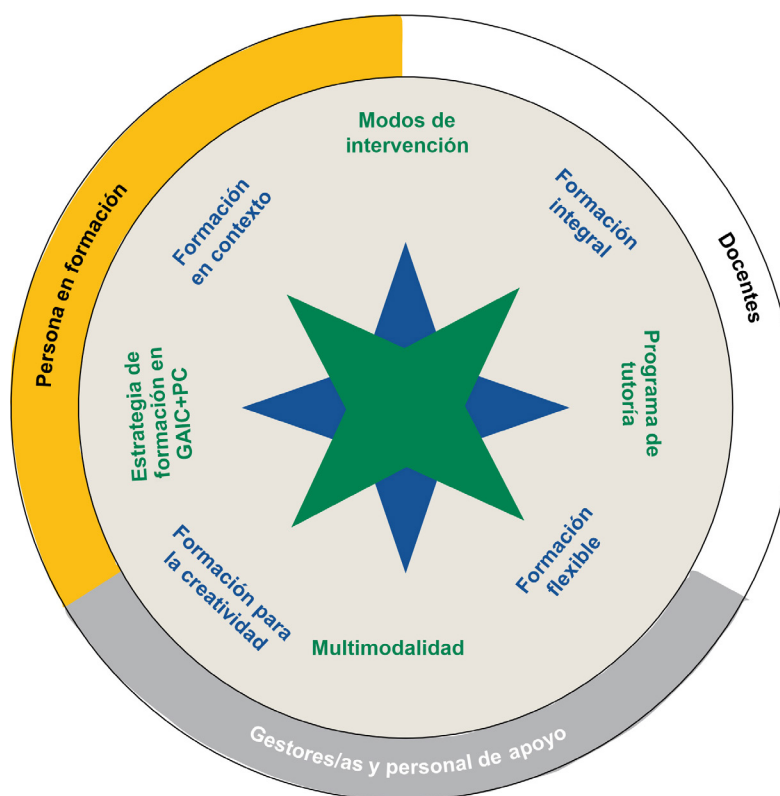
Persona en formación

Docentes

Gestores/as y personal de apoyo

Modos de intervención

Formación integral

Programa de tutoría

Formación flexible

Multimodalidad

Formación para la creatividad

Estrategia de formación en GAIC+PC

Formación en contexto